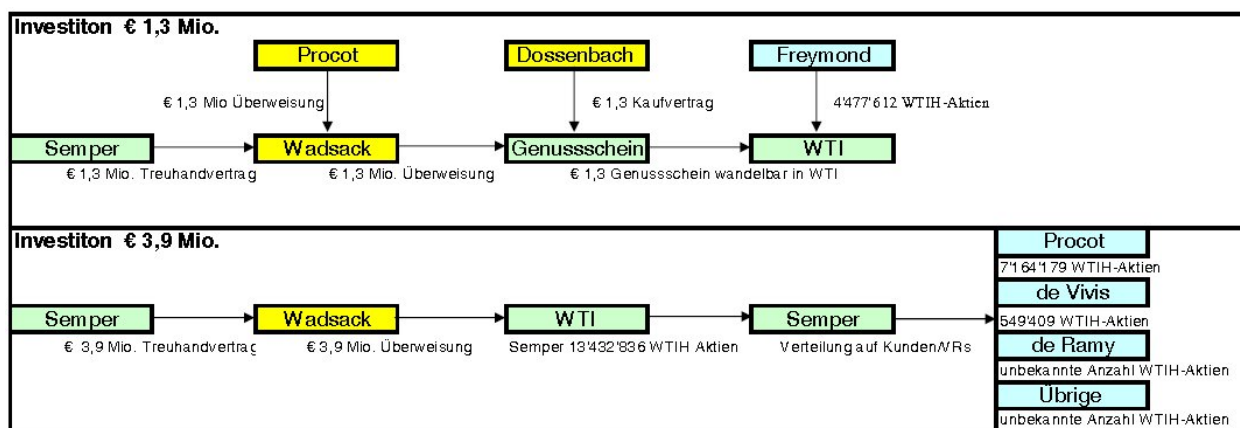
Investiton € 1,3 Mio.

Procot

Dossenbach

Freymond

€ 1,3 Mio Überweisung

€ 1,3 Kaufvertrag

4'477'612 WTIH-Aktien

Semper

Wadsack

Genussschein

WTI

€ 1,3 Mio. Treuhandvertrag

€ 1,3 Mio. Überweisung

€ 1,3 Genussschein wandelbar in WTI

Investiton € 3,9 Mio.

Procot

7'164'179 WTIH-Aktien

de Vivis

549'409 WTIH-Aktien

de Ramy

unbekannte Anzahl WTIH-Aktien

Übrige

unbekannte Anzahl WTIH-Aktien

Semper

Wadsack

WTI

Semper

€ 3,9 Mio. Treuhandvertrag

€ 3,9 Mio. Überweisung

Semper 13'432'836 WTIH Aktien

Verteilung auf Kunden/VRs